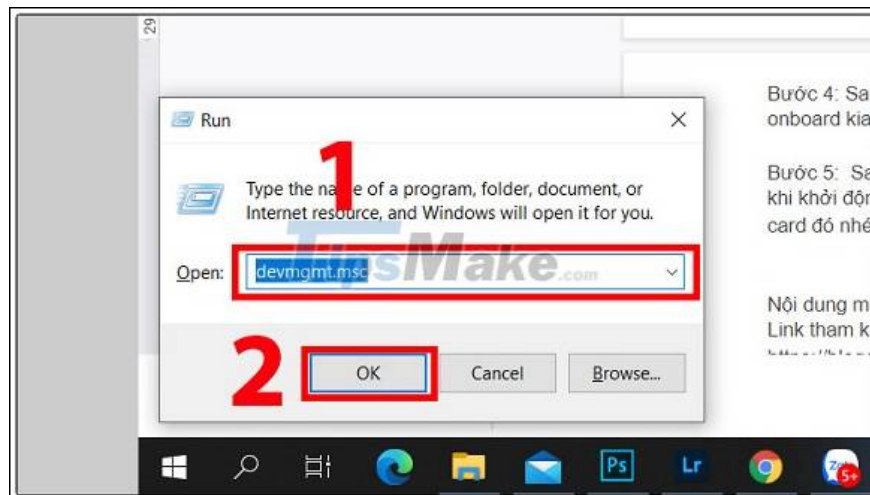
29

Run

1

Type the name of a program, folder, document, or Internet resource, and Windows will open it for you.

Open: devmgmt.msc

TipsMake.com

2

OK

Cancel

Browse...

Bước 4: Sa
onboard kia

Bước 5: Sa
khi khởi độ
card đó nhé

Nội dung m
Link tham k

Ps

Lr

5+